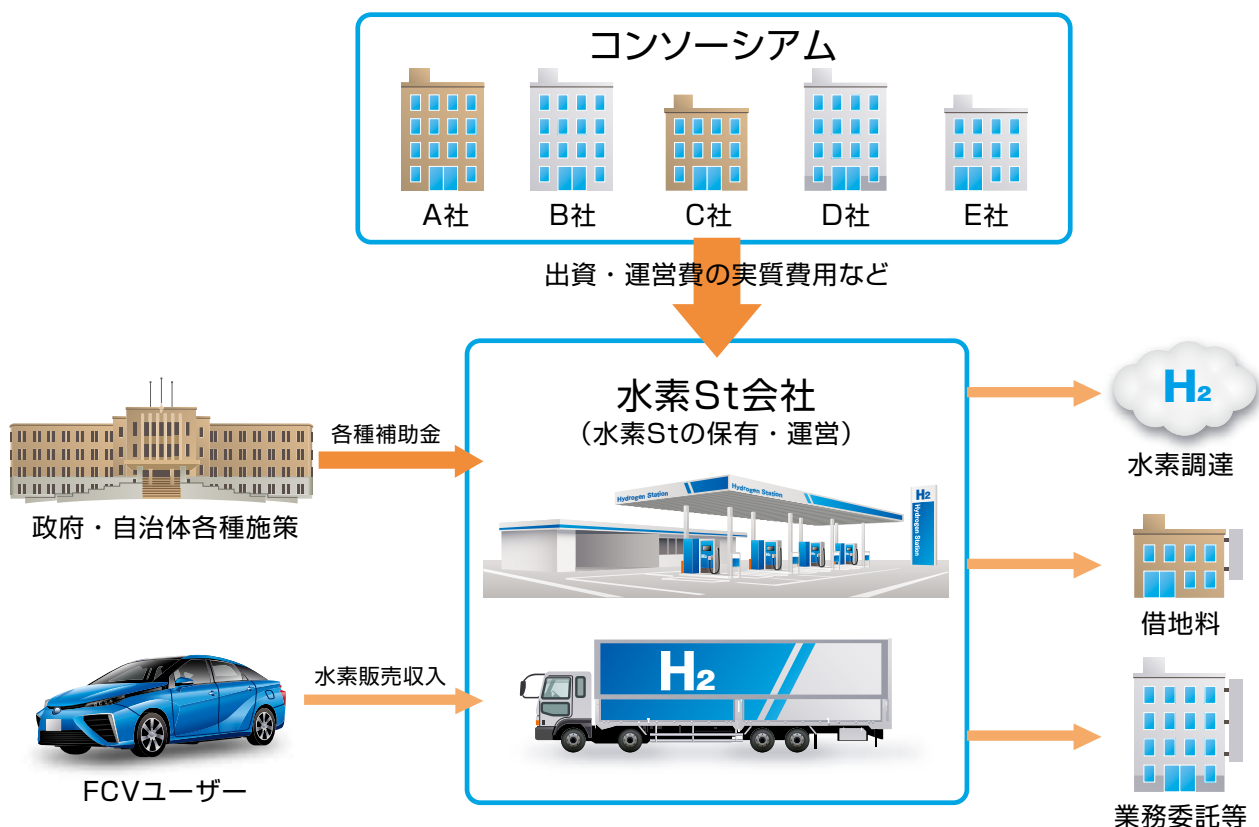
コンソーシアム

A社 B社 C社 D社 E社

出資・運営費の実質費用など

政府・自治体各種施策

各種補助金

水素St会社
（水素Stの保有・運営）

Hydrogen Station

Hydrogen Station

H2
Hydrogen Station

H2

水素販売収入

FCVユーザー

H2

水素調達

借地料

業務委託等